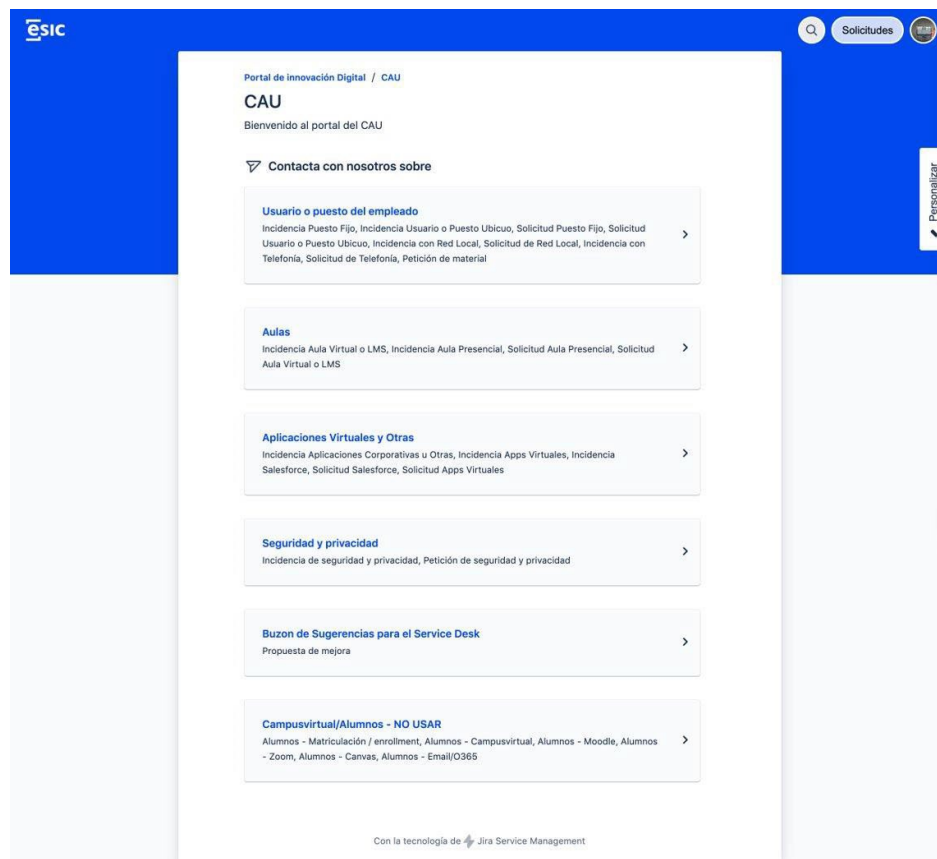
esic

Solicitudes

Personalizar

Portal de innovación Digital / CAU

CAU

Bienvenido al portal del CAU

Contacta con nosotros sobre

Usuario o puesto del empleado
Incidencia Puesto Fijo, Incidencia Usuario o Puesto Ubicuo, Solicitud Puesto Fijo, Solicitud Usuario o Puesto Ubicuo, Incidencia con Red Local, Solicitud de Red Local, Incidencia con Telefonía, Solicitud de Telefonía, Petición de material

Aulas
Incidencia Aula Virtual o LMS, Incidencia Aula Presencial, Solicitud Aula Presencial, Solicitud Aula Virtual o LMS

Aplicaciones Virtuales y Otras
Incidencia Aplicaciones Corporativas u Otras, Incidencia Apps Virtuales, Incidencia Salesforce, Solicitud Salesforce, Solicitud Apps Virtuales

Seguridad y privacidad
Incidencia de seguridad y privacidad, Petición de seguridad y privacidad

Buzon de Sugerencias para el Service Desk
Propuesta de mejora

Campusvirtual/Alumnos - NO USAR
Alumnos - Matriculación / enrollment, Alumnos - Campusvirtual, Alumnos - Moodle, Alumnos - Zoom, Alumnos - Canvas, Alumnos - Email/O365

Con la tecnología de Jira Service Management